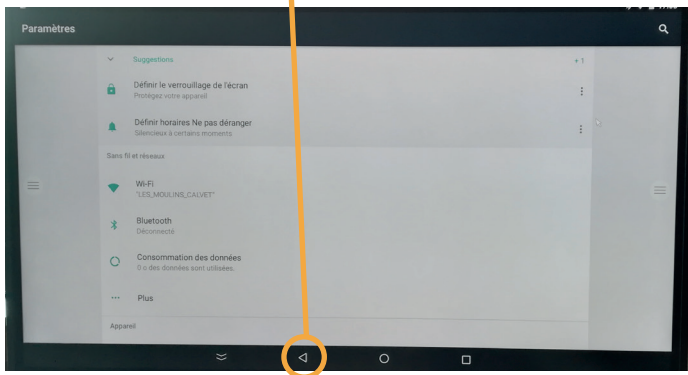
Paramètres

Suggestions

+1

Définir le verrouillage de l'écran
Protégez votre appareil

Définir horaires Ne pas déranger
Silencieux à certains moments

Sans fil et réseaux

Wi-Fi
"LES_MOULINS_CALVET"

Bluetooth
Déconnecté

Consommation des données
0 o des données sont utilisées.

Plus

Appareil